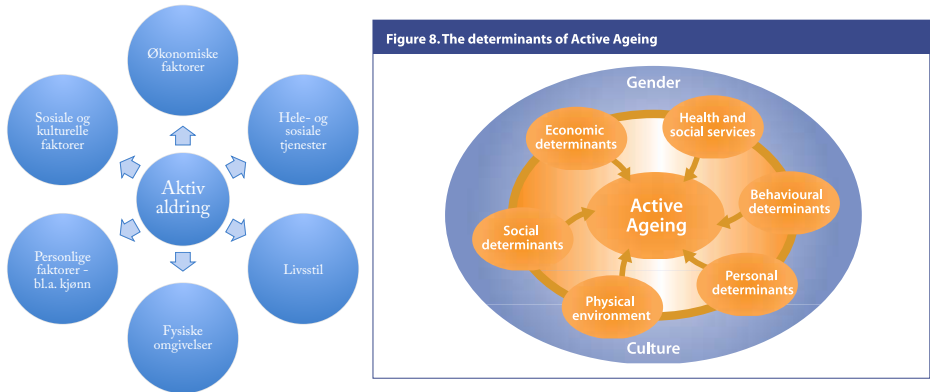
Økonomiske faktorer

Sosiale og kulturelle faktorer

Hele- og sosiale tjenester

Aktiv aldring

Personlige faktorer - bl.a. kjønn

Livsstil

Fysiske omgivelser

Figure 8. The determinants of Active Ageing

Gender

Economic determinants

Health and social services

Active Ageing

Behavioural determinants

Social determinants

Personal determinants

Physical environment

Culture